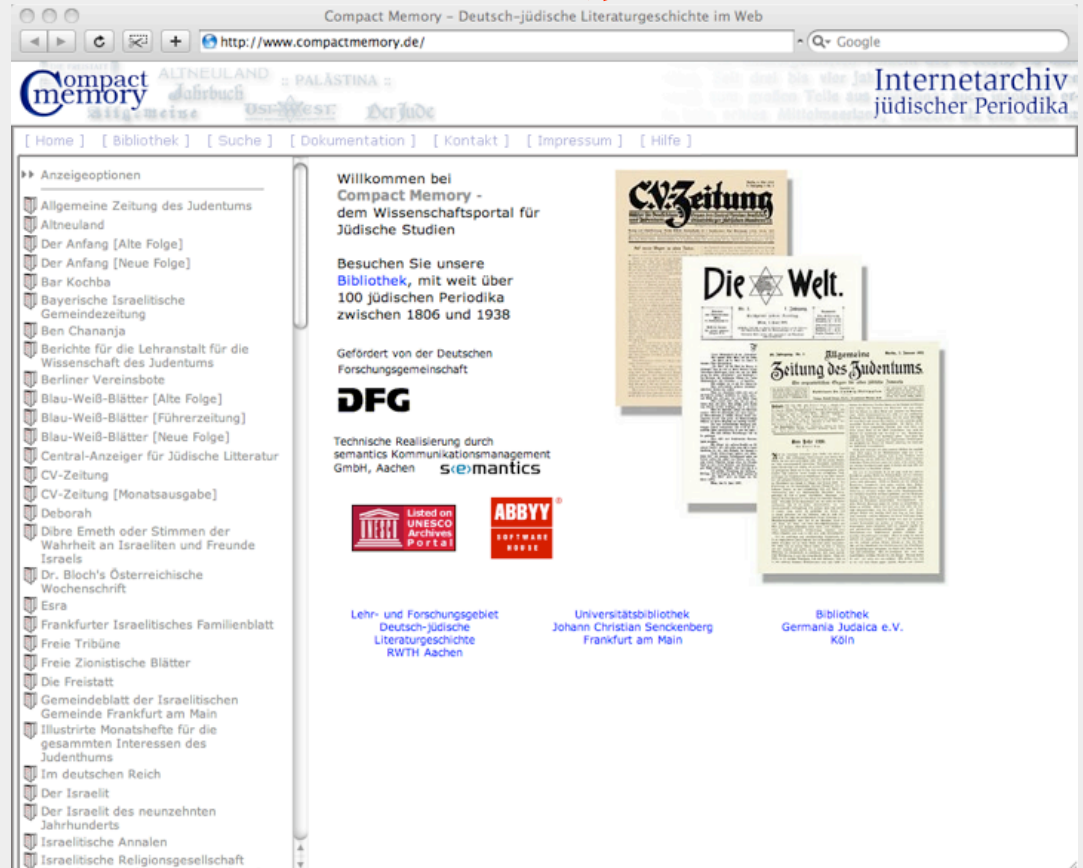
Compact Memory - Deutsch-jüdische Literaturgeschichte im Web

http://www.compactmemory.de/

Google

Compact memory

ALTNEULAND :: PALÄSTINA :: Jahrbuch Allgemeine Ost-West Der Jude

Internetarchiv jüdischer Periodika

[ Home ] [ Bibliothek ] [ Suche ] [ Dokumentation ] [ Kontakt ] [ Impressum ] [ Hilfe ]

Anzeigeoptionen

Allgemeine Zeitung des Judentums
Altneuland
Der Anfang [Alte Folge]
Der Anfang [Neue Folge]
Bar Kochba
Bayerische Israelitische Gemeindezeitung
Ben Chananja
Berichte für die Lehranstalt für die Wissenschaft des Judentums
Berliner Vereinsbote
Blau-Weiß-Blätter [Alte Folge]
Blau-Weiß-Blätter [Führerzeitung]
Blau-Weiß-Blätter [Neue Folge]
Central-Anzeiger für Jüdische Litteratur
CV-Zeitung
CV-Zeitung [Monatsausgabe]
Deborah
Dibre Emeth oder Stimmen der Wahrheit an Israeliten und Freunde Israels
Dr. Bloch's Österreichische Wochenschrift
Esra
Frankfurter Israelitisches Familienblatt
Freie Tribüne
Freie Zionistische Blätter
Die Freistatt
Gemeindeblatt der Israelitischen Gemeinde Frankfurt am Main
Illustrirte Monatshefte für die gesammten Interessen des Judenthums
Im deutschen Reich
Der Israelit
Der Israelit des neunzehnten Jahrhunderts
Israelitische Annalen
Israelitische Religionsgesellschaft

Willkommen bei Compact Memory - dem Wissenschaftsportal für Jüdische Studien

Besuchen Sie unsere Bibliothek, mit weit über 100 jüdischen Periodika zwischen 1806 und 1938

Gefördert von der Deutschen Forschungsgemeinschaft

DFG

Technische Realisierung durch semantics Kommunikationsmanagement GmbH, Aachen

semantics

Listed on UNESCO Archives Portal

ABBYY SOFTWARE HOUSE

C.V. Zeitung

Die Welt.

Allgemeine Zeitung des Judentums.

Lehr- und Forschungsgebiet Deutsch-jüdische Literaturgeschichte RWTH Aachen

Universitätsbibliothek Johann Christian Senckenberg Frankfurt am Main

Bibliothek Germania Judaica e.V. Köln